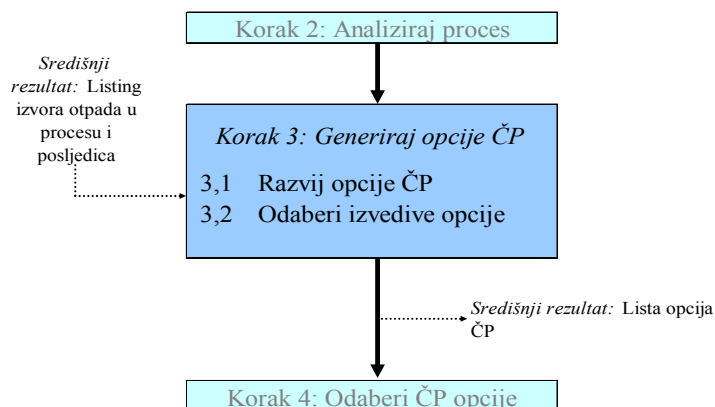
Korak 2: Analiziraj proces

Središnji rezultat: Listing izvora otpada u procesu i posljedica

Korak 3: Generiraj opcije ČP

3,1 Razvij opcije ČP

3,2 Odaberi izvedive opcije

Središnji rezultat: Lista opcija ČP

Korak 4: Odaberi ČP opcije